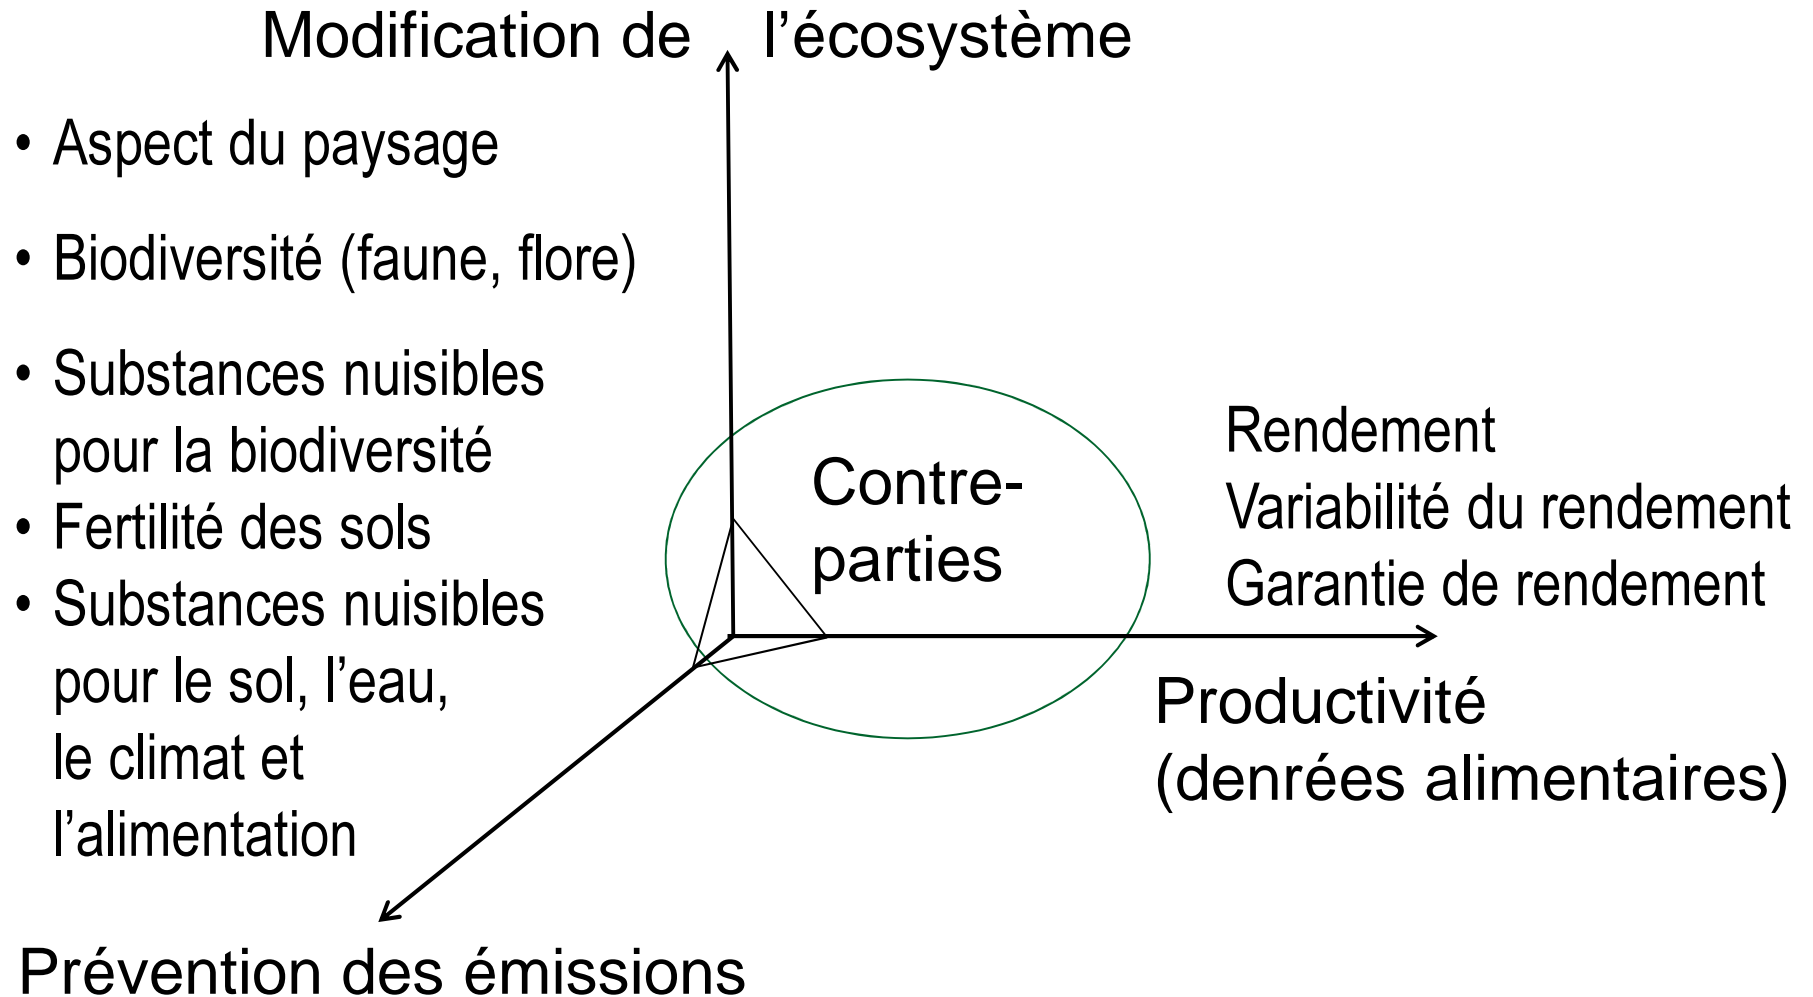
Modification de l’écosystème

• Aspect du paysage

• Biodiversité (faune, flore)

• Substances nuisibles pour la biodiversité

• Fertilité des sols

• Substances nuisibles pour le sol, l’eau, le climat et l’alimentation

Contre-parties

Rendement
Variabilité du rendement
Garantie de rendement

Productivité (denrées alimentaires)

Prévention des émissions